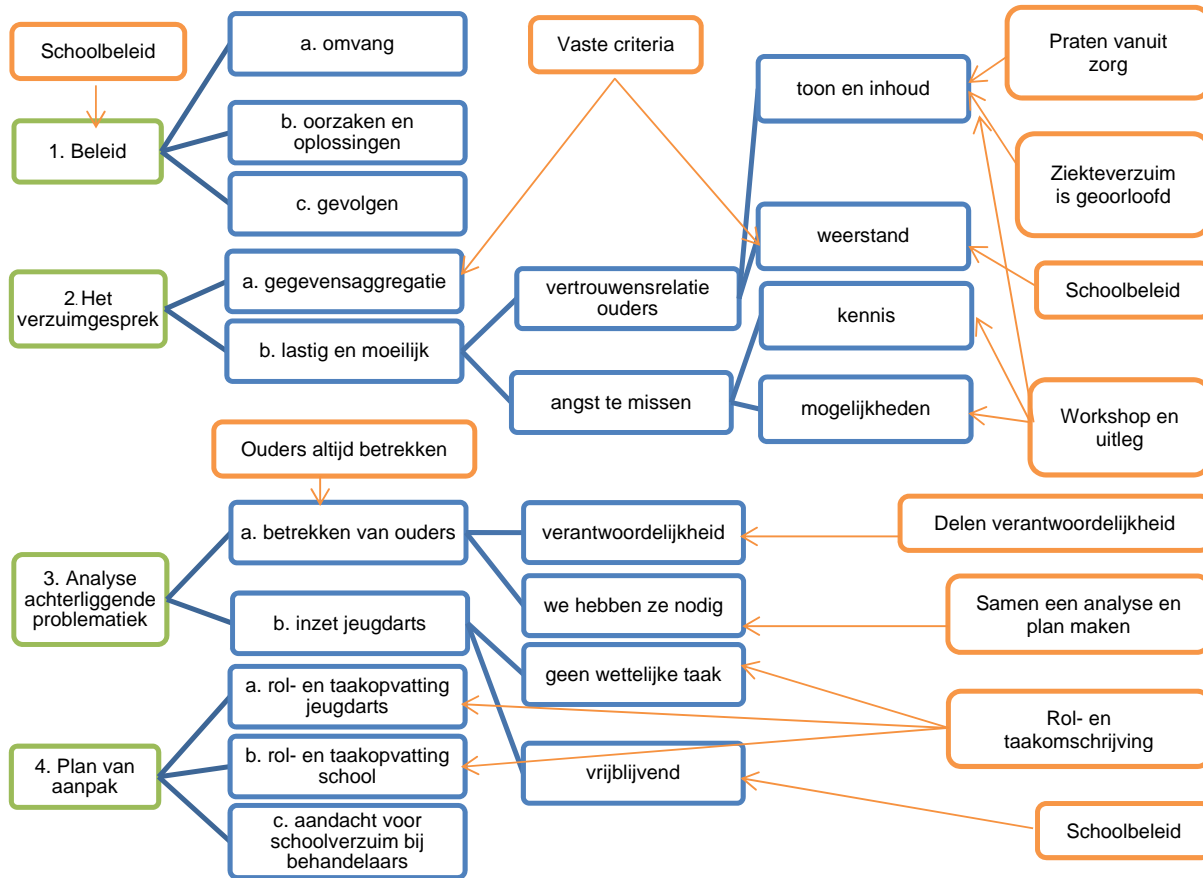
Schoolbeleid

1. Beleid

a. omvang

b. oorzaken en oplossingen

c. gevolgen

Vaste criteria

toon en inhoud

Praten vanuit zorg

Ziekteverzuim is geoorloofd

weerstand

Schoolbeleid

2. Het verzuimgesprek

a. gegevensaggregatie

b. lastig en moeilijk

vertrouwensrelatie ouders

angst te missen

kennis

mogelijkheden

Workshop en uitleg

Ouders altijd betrekken

3. Analyse achterliggende problematiek

a. betrekken van ouders

b. inzet jeugdarts

verantwoordelijkheid

Delen verantwoordelijkheid

we hebben ze nodig

Samen een analyse en plan maken

geen wettelijke taak

4. Plan van aanpak

a. rol- en taakopvatting jeugdarts

b. rol- en taakopvatting school

c. aandacht voor schoolverzuim bij behandelaars

Rol- en taakomschrijving

vrijblijvend

Schoolbeleid